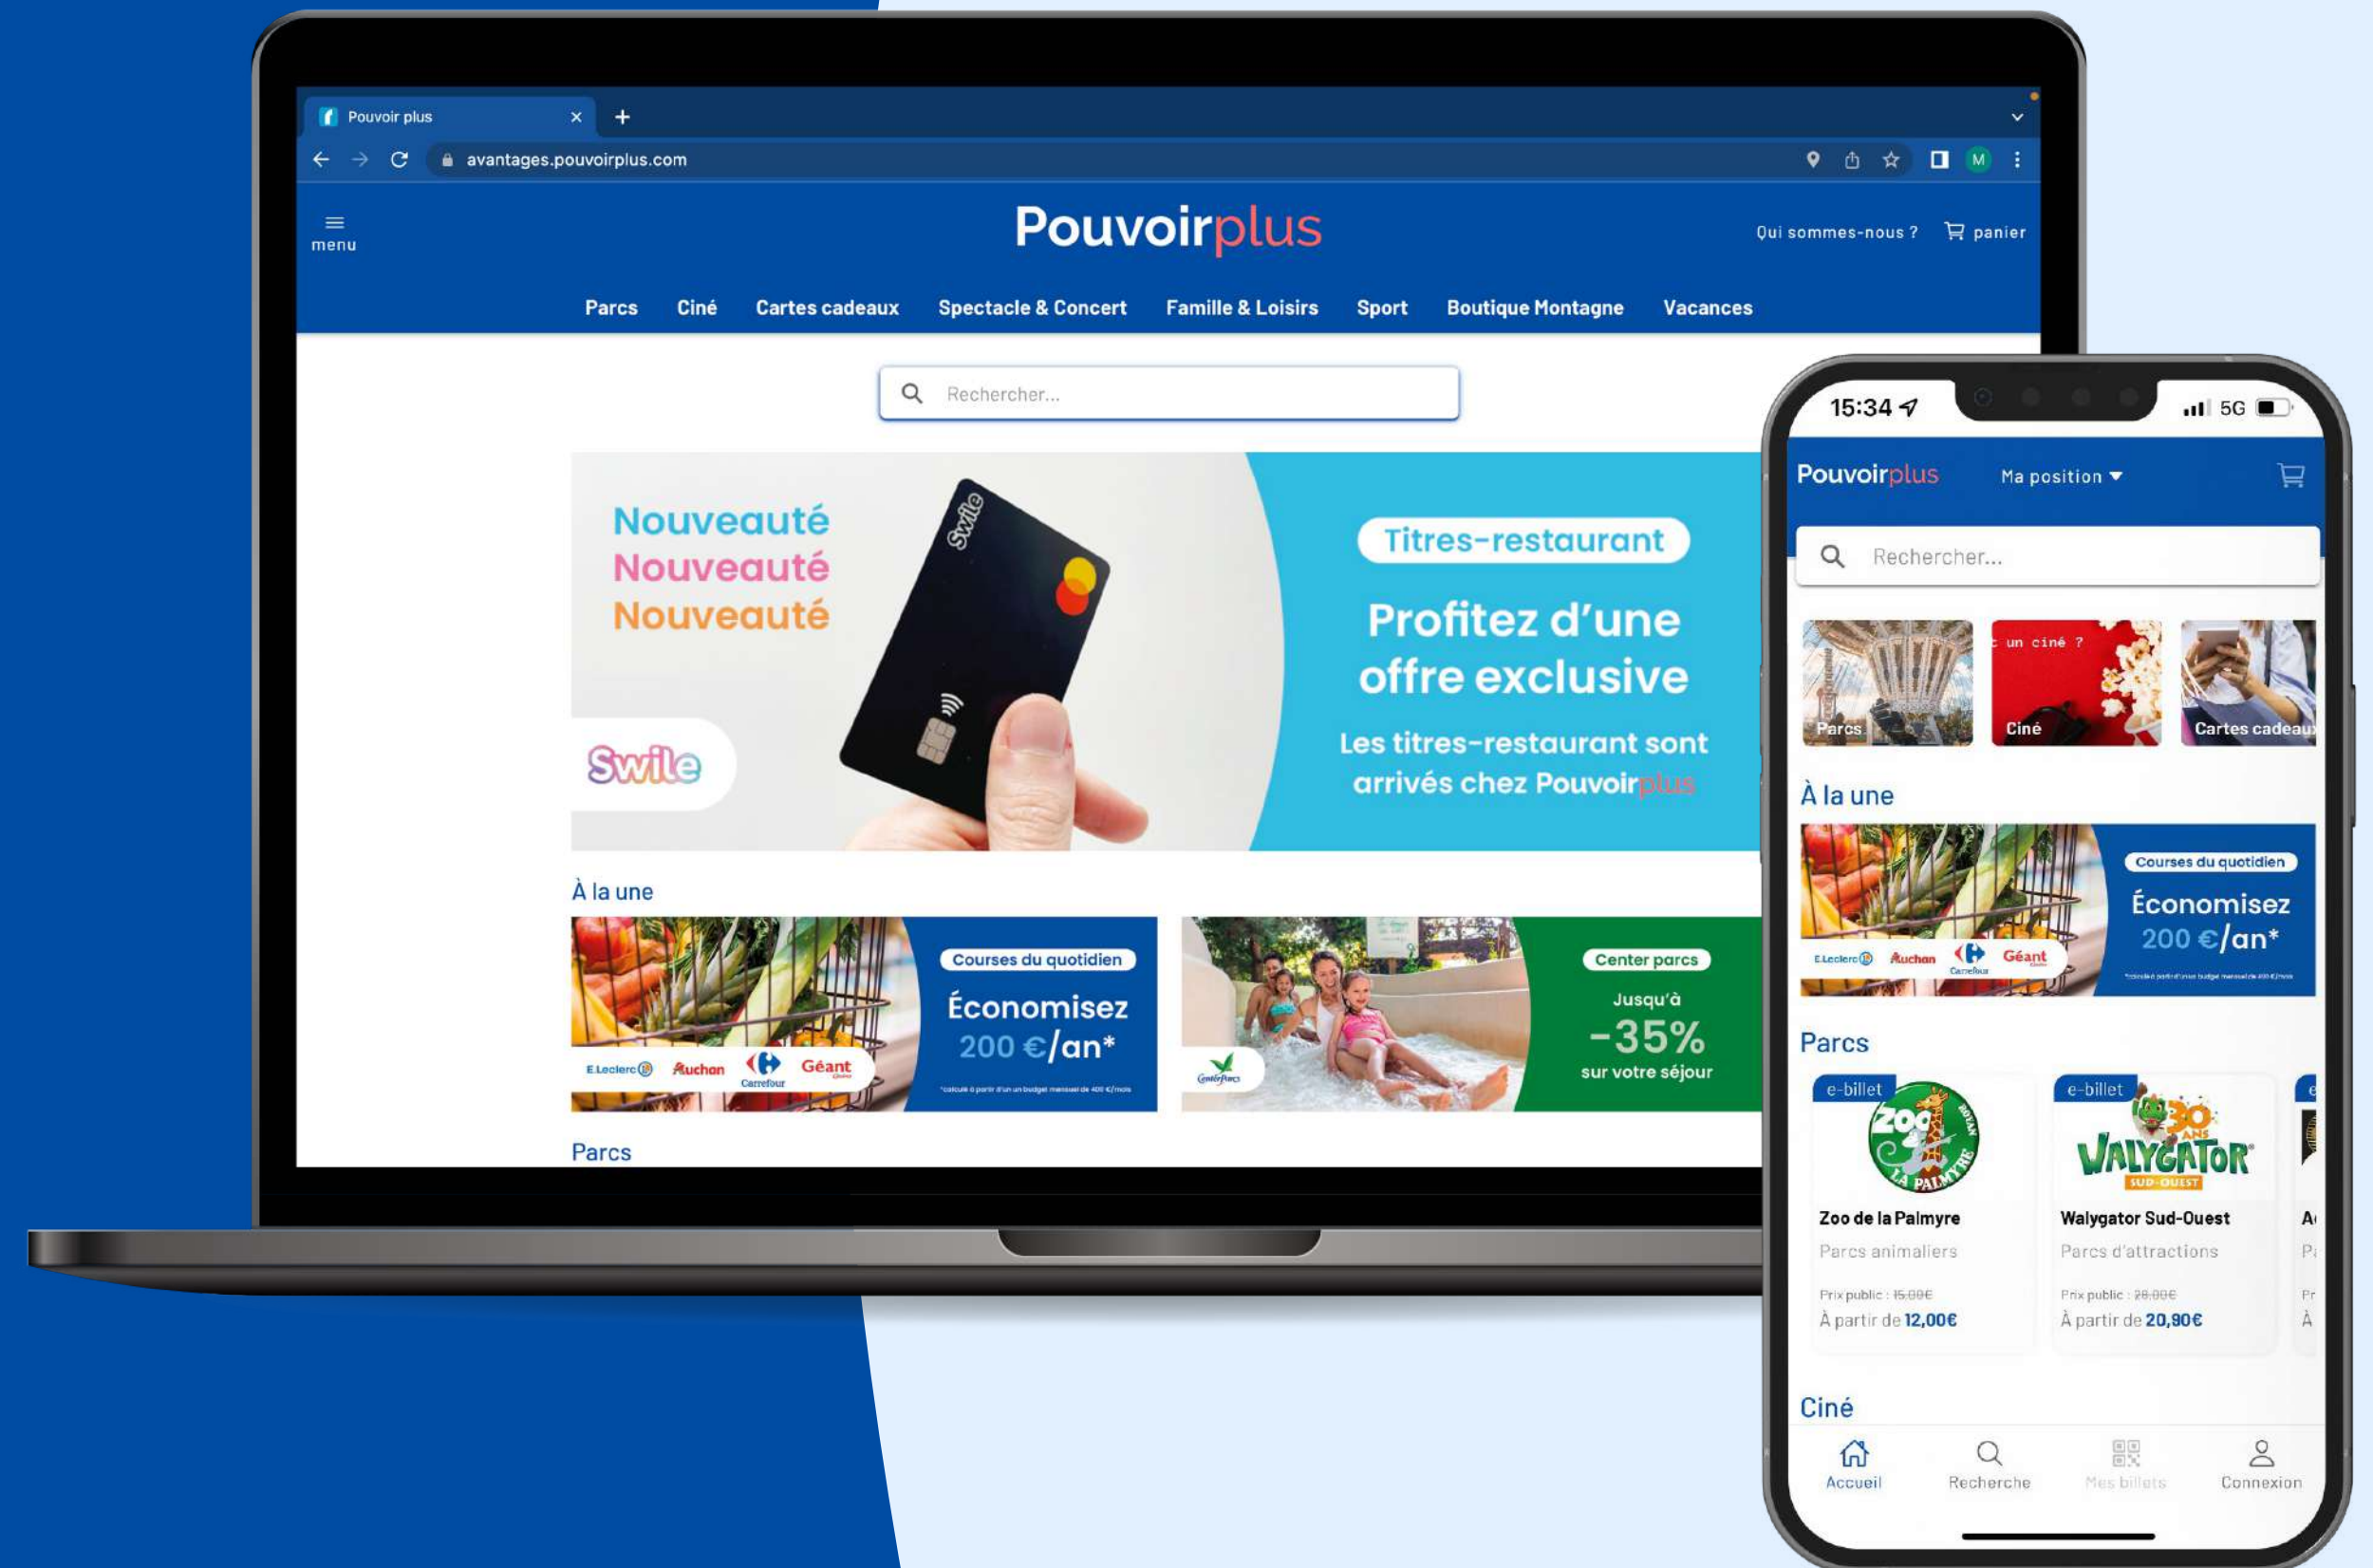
Pouvoir plus

avantages.pouvoirplus.com

menu

Pouvoirplus

Qui sommes-nous ? panier

Parcs Ciné Cartes cadeaux Spectacle & Concert Famille & Loisirs Sport Boutique Montagne Vacances

Rechercher...

Nouveauté
Nouveauté
Nouveauté

Swile

Titres-restaurant

Profitez d'une offre exclusive

Les titres-restaurant sont arrivés chez Pouvoirplus

À la une

Courses du quotidien
Économisez 200 €/an*

E.Leclerc Auchan Carrefour Géant

Center parcs
Jusqu'à
-35%
sur votre séjour

Parcs

15:34

5G

Pouvoirplus

Ma position

Rechercher...

Parcs

un ciné ?

Ciné

Cartes cadeaux

À la une

Courses du quotidien
Économisez 200 €/an*

E.Leclerc Auchan Carrefour Géant

Parcs

e-billet

Zoo de la Palmyre
Parcs animaliers
Prix public : 15,00€
À partir de 12,00€

e-billet

30 ans
WALYGATOR SUD-OUEST

Walygator Sud-Ouest
Parcs d'attractions
Prix public : 28,00€
À partir de 20,90€

Ciné

Accueil Recherche Mes billets Connexion